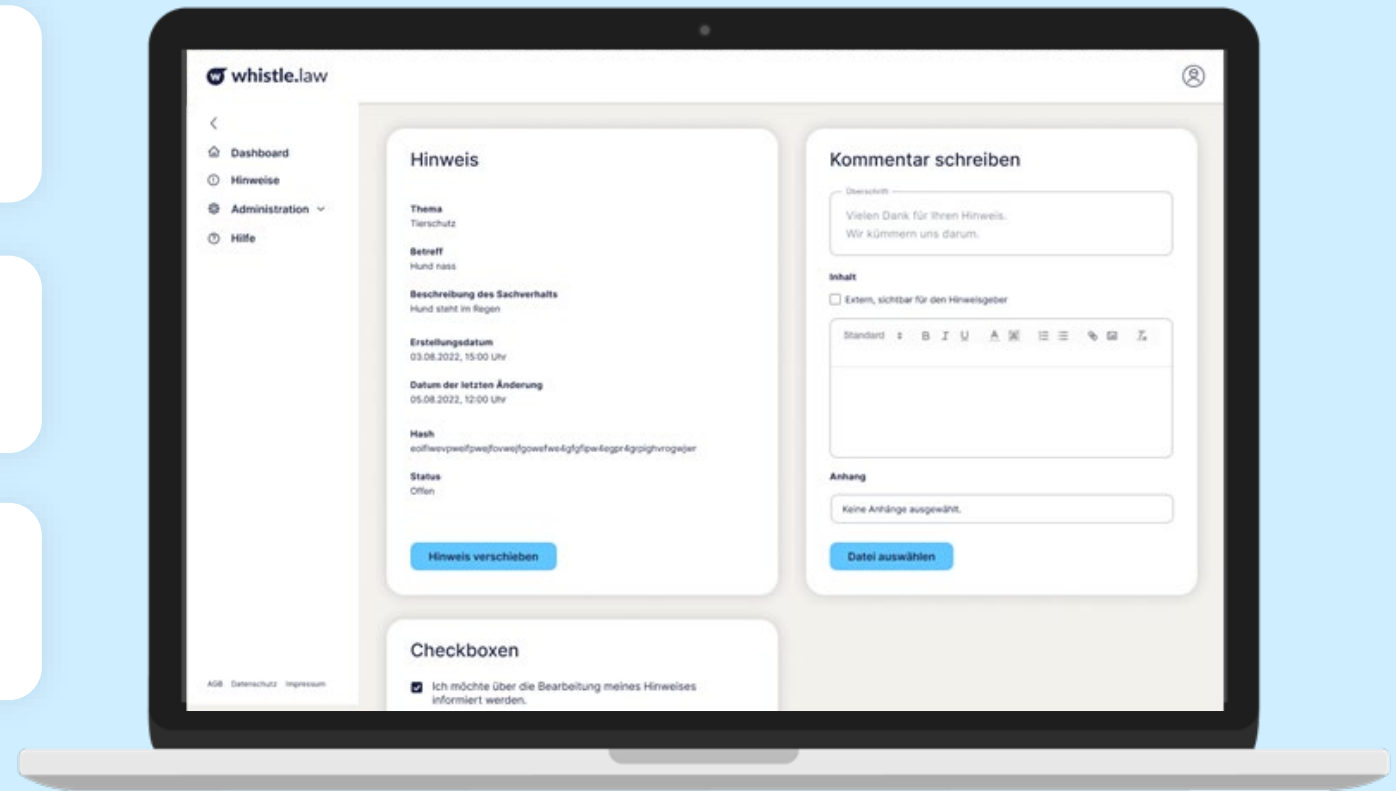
whistle.law

Dashboard
Hinweise
Administration
Hilfe

AGB Datenschutz Impressum

Hinweis

Thema
Tierschutz

Betreff
Hund nass

Beschreibung des Sachverhalts
Hund steht im Regen

Erstellungsdatum
03.08.2022, 15:00 Uhr

Datum der letzten Änderung
05.08.2022, 12:00 Uhr

Hash
eoifiwevpweifpwejfovwejfgowefwe4gfgfipw4egpr4grpighvrogwjer

Status
Offen

Hinweis verschieben

Kommentar schreiben

Überschrift
Vielen Dank für Ihren Hinweis.
Wir kümmern uns darum.

Inhalt
Extern, sichtbar für den Hinweisgeber

Standard B I U A

Anhang
Keine Anhänge ausgewählt.

Datei auswählen

Checkboxen

Ich möchte über die Bearbeitung meines Hinweises informiert werden.